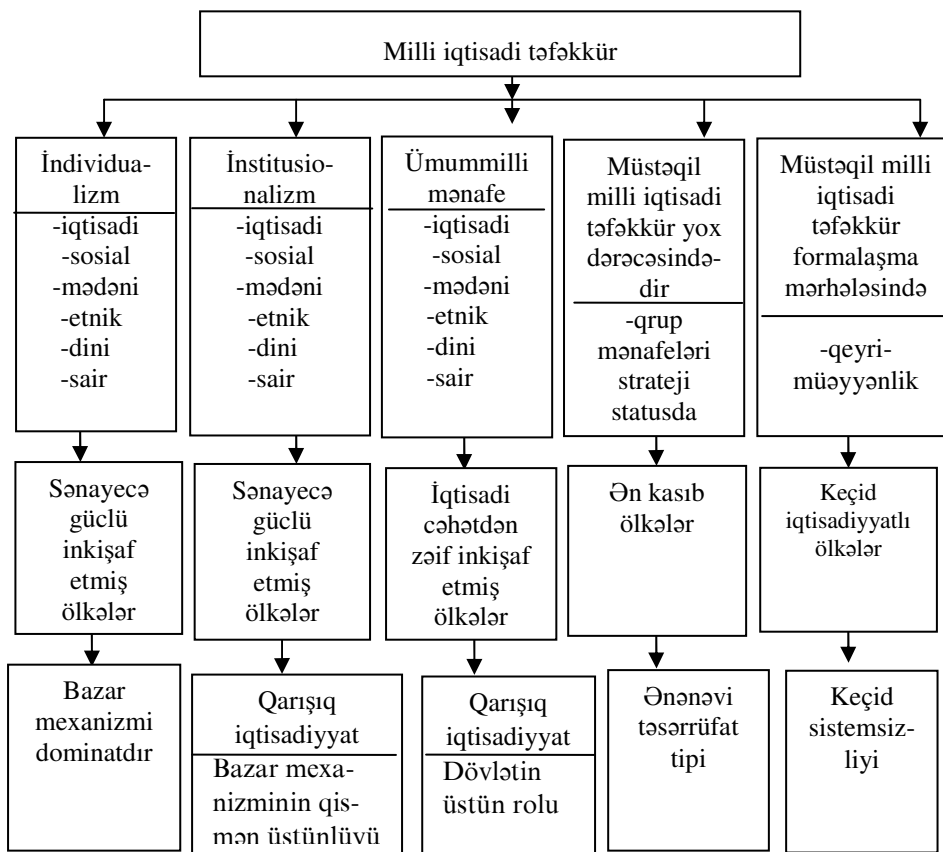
Milli iqtisadi təfəkkür

İndividualizm
-iqtisadi
-sosial
-mədəni
-etnik
-dini
-sair

Sənayecə güclü inkişaf etmiş ölkələr

Bazar mexanizmi dominatdır

İnstitusionalizm
-iqtisadi
-sosial
-mədəni
-etnik
-dini
-sair

Sənayecə güclü inkişaf etmiş ölkələr

Qarışıq iqtisadiyyat
Bazar mexanizminin qismən üstünlüyü

Ümummilli mənafe
-iqtisadi
-sosial
-mədəni
-etnik
-dini
-sair

İqtisadi cəhətdən zəif inkişaf etmiş ölkələr

Qarışıq iqtisadiyyat
Dövlətin üstün rolu

Müstəqil milli iqtisadi təfəkkür yox dərəcəsindədir
-qrup mənafeləri strateji statusda

Ən kasıb ölkələr

Ənənəvi təsərrüfat tipi

Müstəqil milli iqtisadi təfəkkür formalaşma mərhələsində
-qeyri-müəyyənlik

Keçid iqtisadiyyatlı ölkələr

Keçid sistemsizliyi